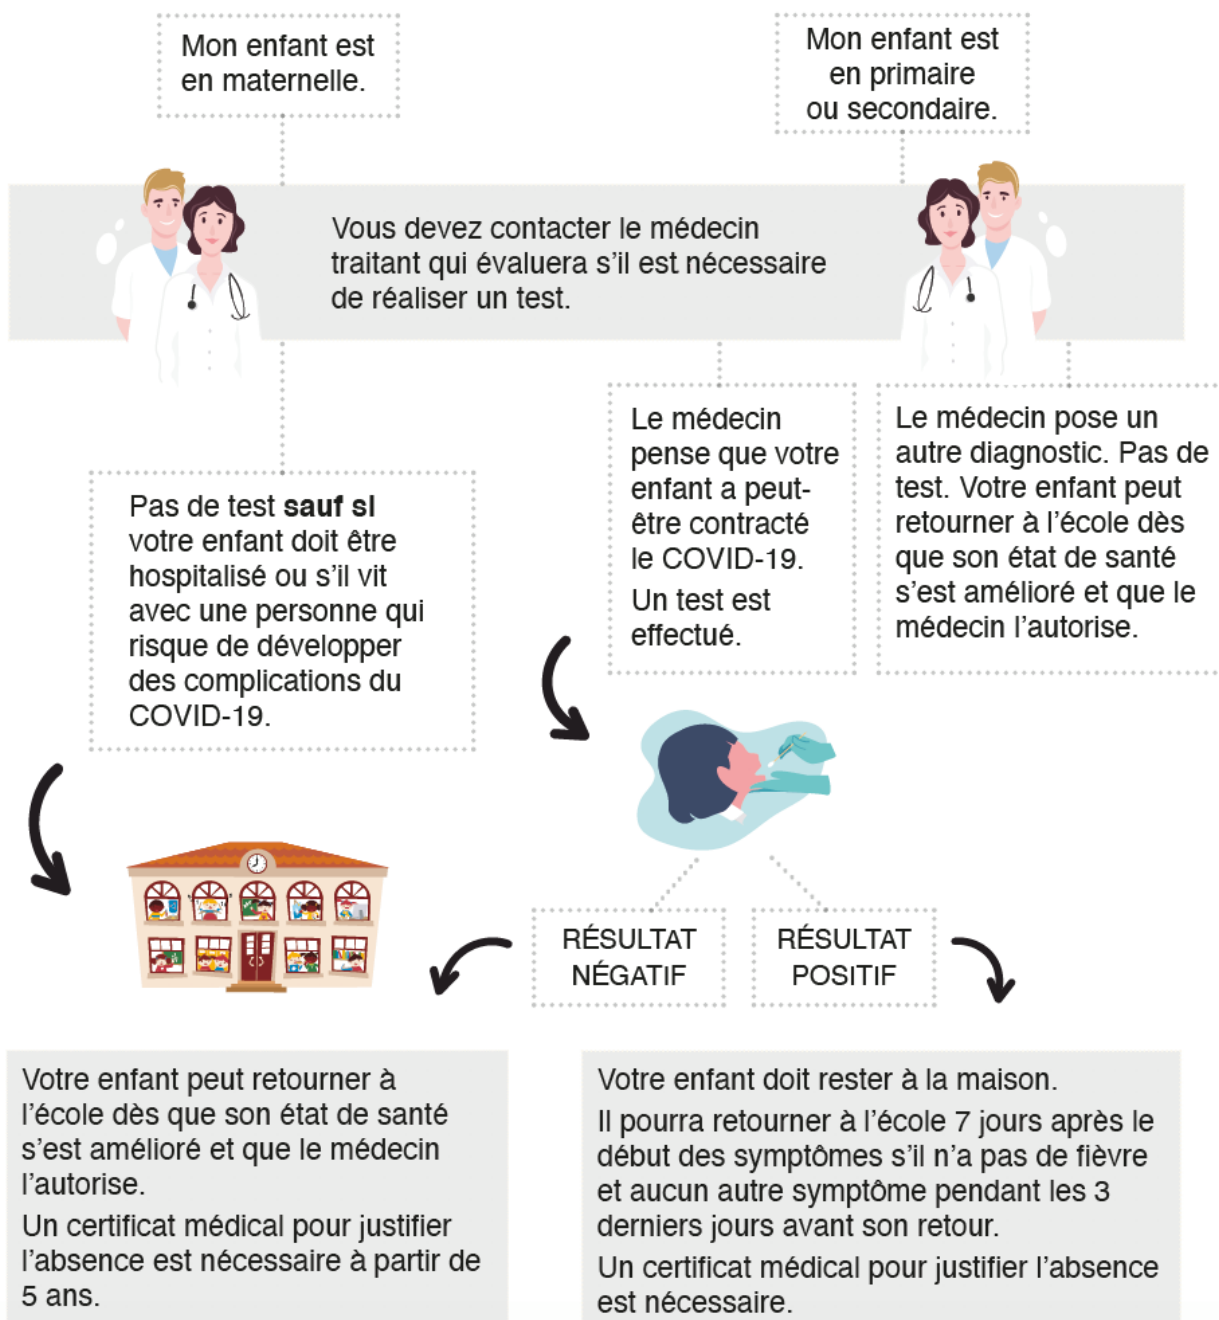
Mon enfant est en maternelle.

Mon enfant est en primaire ou secondaire.

Vous devez contacter le médecin traitant qui évaluera s'il est nécessaire de réaliser un test.

Le médecin pense que votre enfant a peut-être contracté le COVID-19.

Un test est effectué.

Le médecin pose un autre diagnostic. Pas de test. Votre enfant peut retourner à l'école dès que son état de santé s'est amélioré et que le médecin l'autorise.

Pas de test **sauf si** votre enfant doit être hospitalisé ou s'il vit avec une personne qui risque de développer des complications du COVID-19.

RÉSULTAT NÉGATIF

RÉSULTAT POSITIF

Votre enfant peut retourner à l'école dès que son état de santé s'est amélioré et que le médecin l'autorise.

Un certificat médical pour justifier l'absence est nécessaire à partir de 5 ans.

Votre enfant doit rester à la maison.

Il pourra retourner à l'école 7 jours après le début des symptômes s'il n'a pas de fièvre et aucun autre symptôme pendant les 3 derniers jours avant son retour.

Un certificat médical pour justifier l'absence est nécessaire.